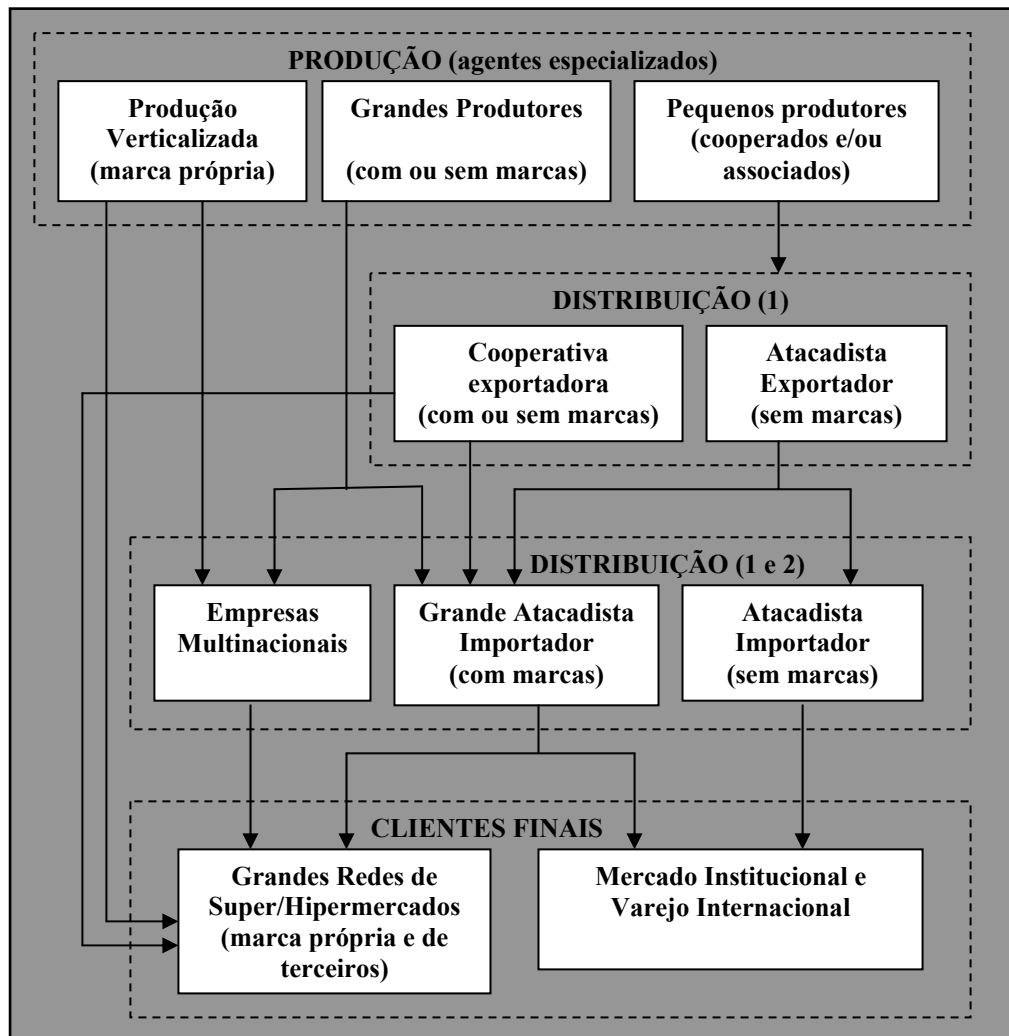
PRODUÇÃO (agentes especializados)

Produção Verticalizada (marca própria)

Grandes Produtores

(com ou sem marcas)

Pequenos produtores (cooperados e/ou associados)

DISTRIBUIÇÃO (1)

Cooperativa exportadora (com ou sem marcas)

Atacadista Exportador (sem marcas)

DISTRIBUIÇÃO (1 e 2)

Empresas Multinacionais

Grande Atacadista Importador (com marcas)

Atacadista Importador (sem marcas)

CLIENTES FINAIS

Grandes Redes de Super/Hipermercados (marca própria e de terceiros)

Mercado Institucional e Varejo Internacional